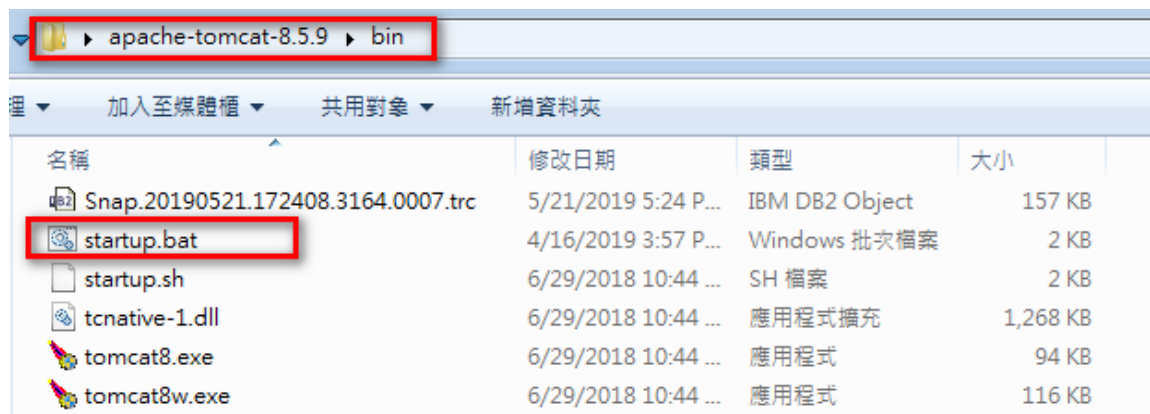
apache-tomcat-8.5.9 ▸ bin

理 ▾ 加入至媒體櫃 ▾ 共用對象 ▾ 新增資料夾

| 名稱 | 修改日期 | 類型 | 大小 |
|---|---|---|---|
| Snap.20190521.172408.3164.0007.trc | 5/21/2019 5:24 P... | IBM DB2 Object | 157 KB |
| startup.bat | 4/16/2019 3:57 P... | Windows 批次檔案 | 2 KB |
| startup.sh | 6/29/2018 10:44 ... | SH 檔案 | 2 KB |
| tcnative-1.dll | 6/29/2018 10:44 ... | 應用程式擴充 | 1,268 KB |
| tomcat8.exe | 6/29/2018 10:44 ... | 應用程式 | 94 KB |
| tomcat8w.exe | 6/29/2018 10:44 ... | 應用程式 | 116 KB |